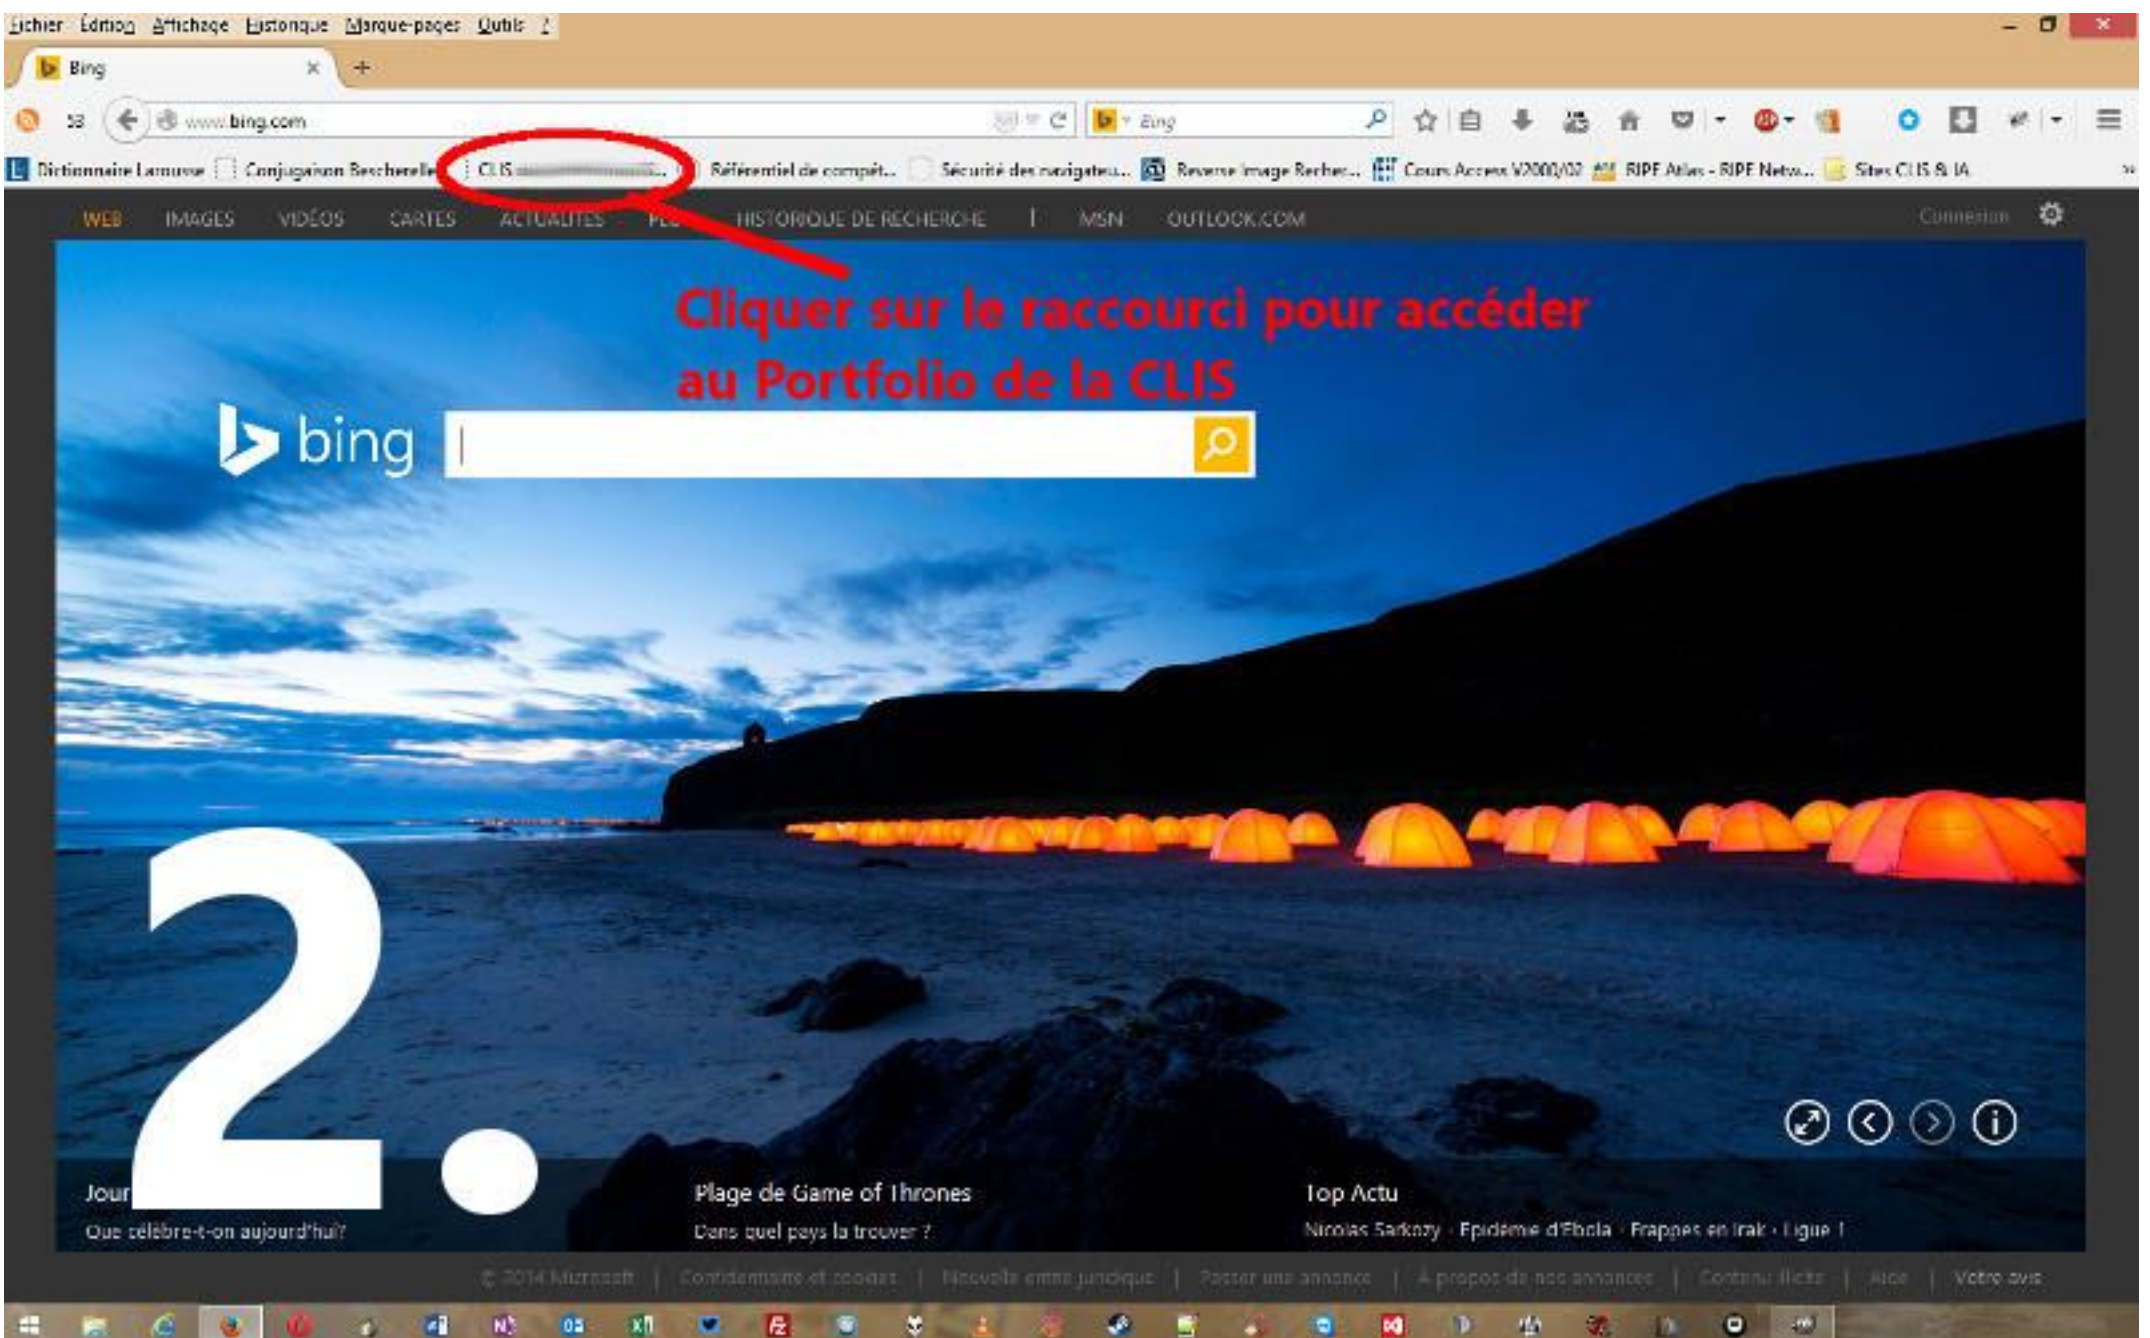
Fichier Édition Affichage Historique Marque-pages Outils ?

Bing

www.bing.com

Bing

Dictionnaire Larousse Conjugaison Bescherelle CLIS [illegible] Référentiel de compét... Sécurité des navigateu... Reverse Image Recher... Cours Access V2000/02 RIPE Atlas - RIPE Netw... Sites CLIS & IA

WEB IMAGES VIDÉOS CARTES ACTUALITÉS PLUS HISTORIQUE DE RECHERCHE | MSN OUTLOOK.COM

Connexion

Cliquer sur le raccourci pour accéder au Portfolio de la CLIS

bing

2.

Jour
Que célèbre-t-on aujourd'hui?

Plage de Game of Thrones
Dans quel pays la trouver ?

Top Actu
Nicolas Sarkozy · Epidémie d'Ebola · Frappes en Irak · Ligue 1

© 2014 Microsoft | Confidentialité et cookies | Nouvelle entité juridique | Passer une annonce | À propos de nos annonces | Contenu illicite | Aide | Votre avis